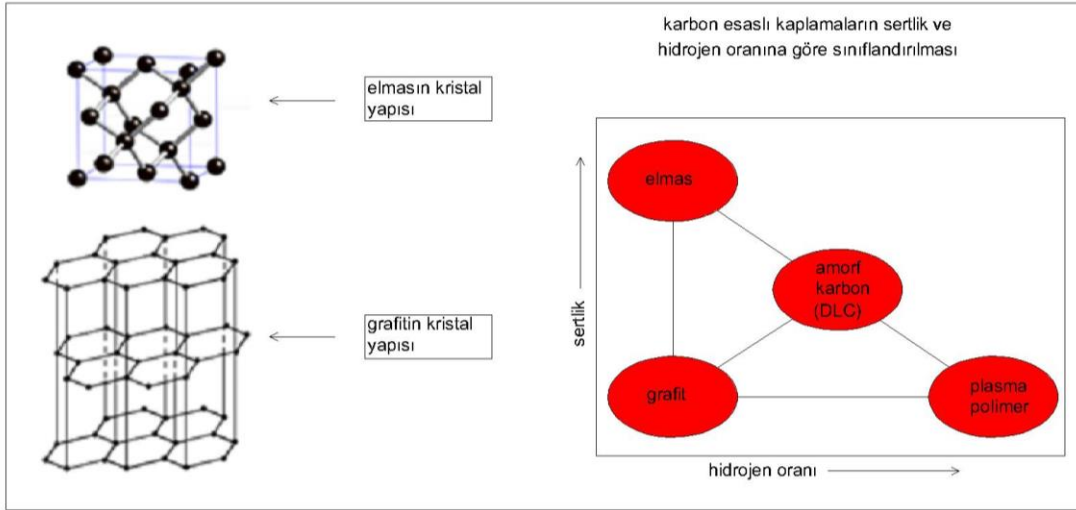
elmasın kristal yapısı

grafitin kristal yapısı

karbon esaslı kaplamaların sertlik ve hidrojen oranına göre sınıflandırılması

sertlik

elmas

amorf karbon (DLC)

grafit

plasma polimer

hidrojen oranı